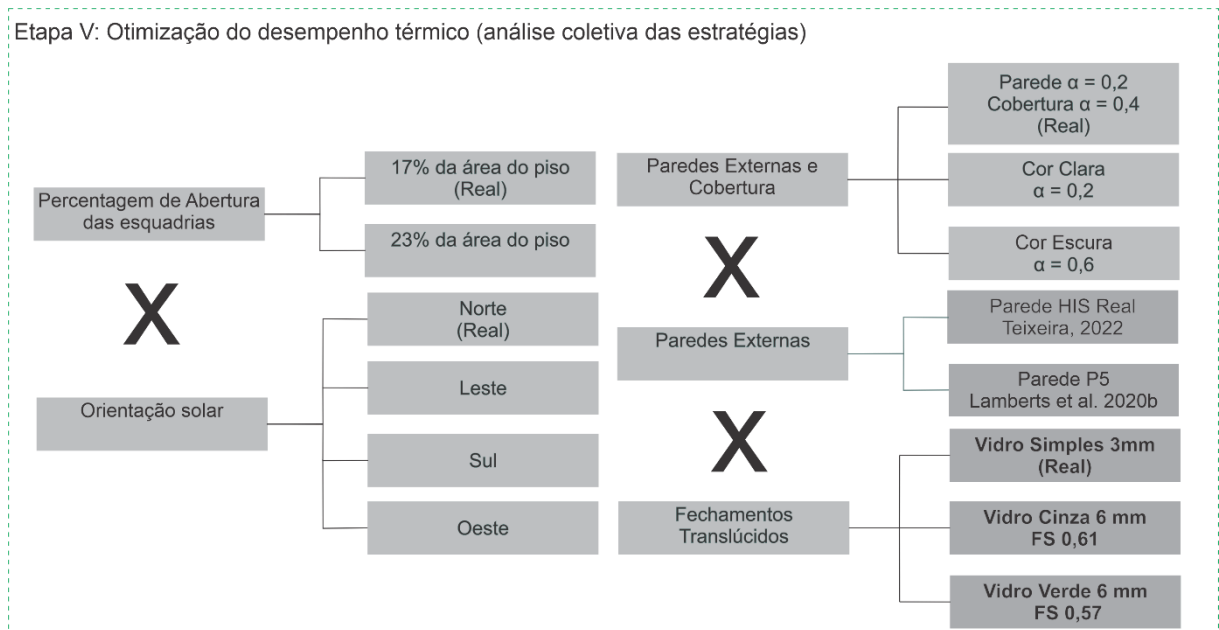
Etapa V: Otimização do desempenho térmico (análise coletiva das estratégias)

Percentagem de Abertura das esquadrias

17% da área do piso (Real)

23% da área do piso

X

Orientação solar

Norte (Real)

Leste

Sul

Oeste

Paredes Externas e Cobertura

Parede $\alpha$ = 0,2
Cobertura $\alpha$ = 0,4
(Real)

Cor Clara
$\alpha$ = 0,2

Cor Escura
$\alpha$ = 0,6

X

Paredes Externas

Parede HIS Real
Teixeira, 2022

Parede P5
Lamberts et al. 2020b

X

Fechamentos Translúcidos

Vidro Simples 3mm
(Real)

Vidro Cinza 6 mm
FS 0,61

Vidro Verde 6 mm
FS 0,57